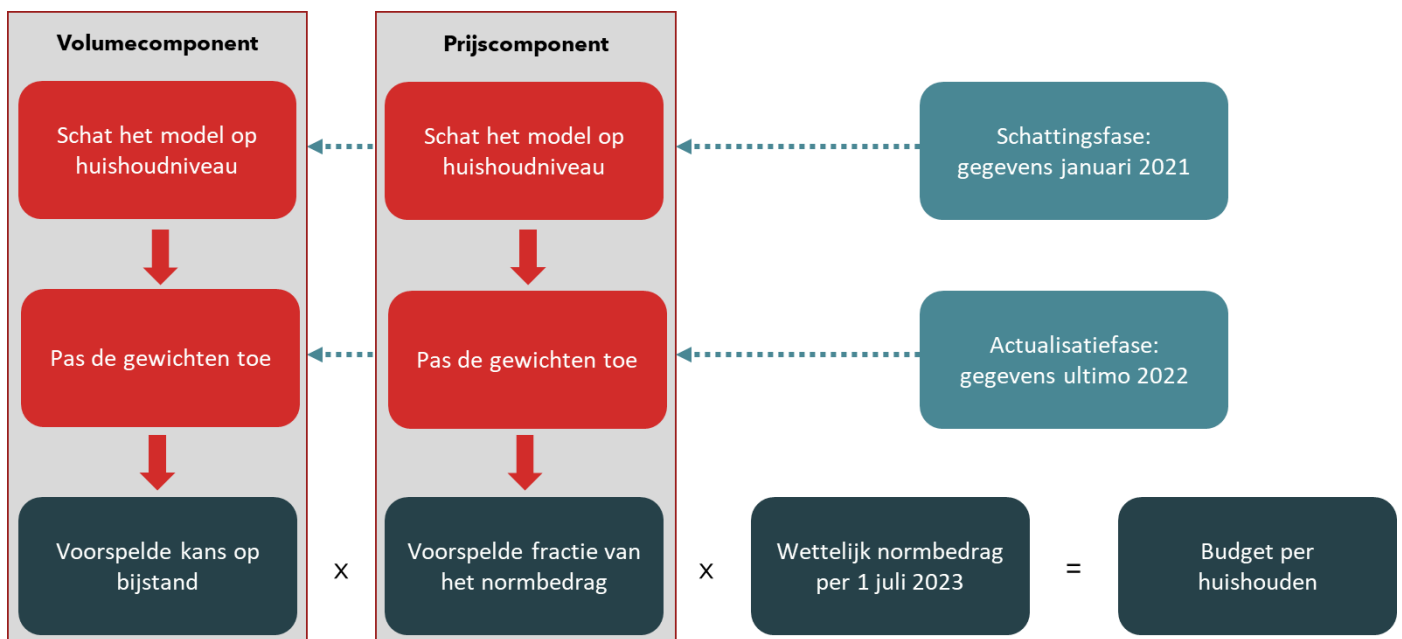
Volumecomponent

Schat het model op huishoudniveau

Pas de gewichten toe

Voorspelde kans op bijstand

Prijscomponent

Schat het model op huishoudniveau

Pas de gewichten toe

Voorspelde fractie van het normbedrag

Schattingsfase: gegevens januari 2021

Actualisatiefase: gegevens ultimo 2022

x

x

Wettelijk normbedrag per 1 juli 2023

=

Budget per huishouden